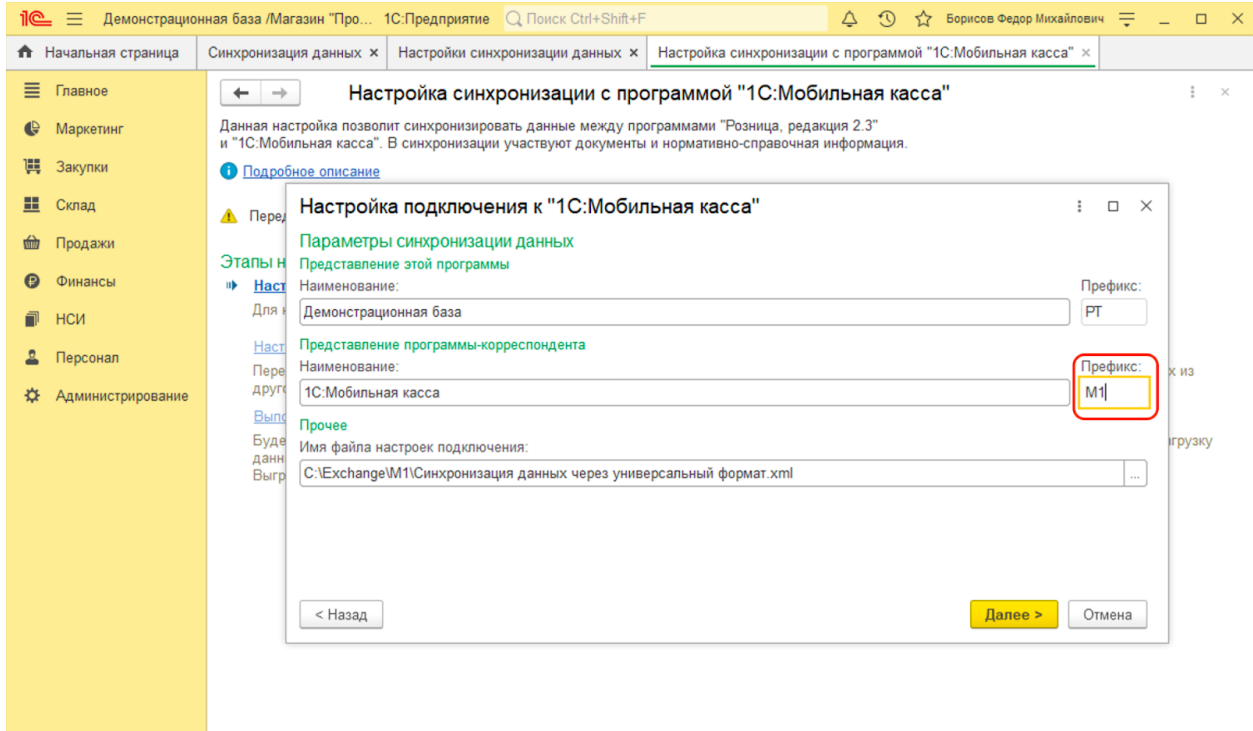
1С Демонстрационная база /Магазин "Про... 1С:Предприятие Поиск Ctrl+Shift+F Борисов Федор Михайлович

Начальная страница | Синхронизация данных × | Настройки синхронизации данных × | Настройка синхронизации с программой "1С:Мобильная касса" ×

Главное
Маркетинг
Закупки
Склад
Продажи
Финансы
НСИ
Персонал
Администрирование

Настройка синхронизации с программой "1С:Мобильная касса"

Данная настройка позволит синхронизировать данные между программами "Розница, редакция 2.3" и "1С:Мобильная касса". В синхронизации участвуют документы и нормативно-справочная информация.

Подробное описание

Перед

Этапы н
Наст
Для н
Наст
Пере
друг
Выпо
Буде
данн
Выгр

х из
грузку

Настройка подключения к "1С:Мобильная касса"

Параметры синхронизации данных
Представление этой программы
Наименование:
Демонстрационная база
Префикс:
РТ
Представление программы-корреспондента
Наименование:
1С:Мобильная касса
Префикс:
М1
Прочее
Имя файла настроек подключения:
C:\Exchange\M1\Синхронизация данных через универсальный формат.xml

< Назад
Далее >
Отмена